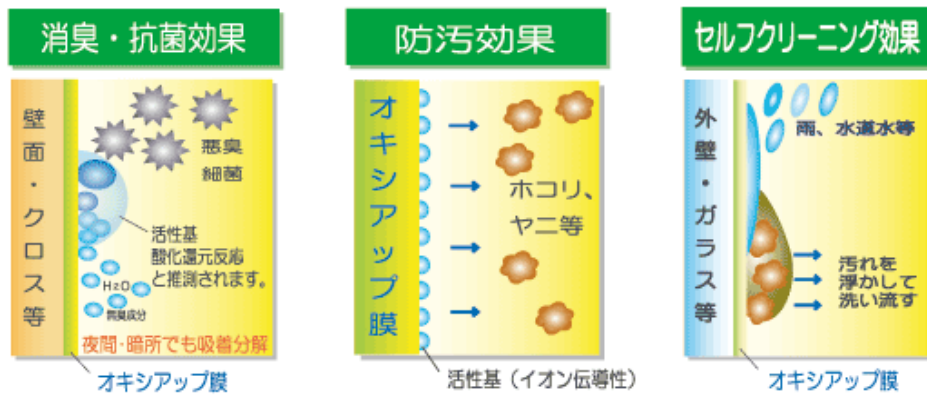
消臭・抗菌効果

壁面・クロス等

悪臭
細菌

活性基
酸化還元反応
と推測されます。

$H_2O$
無臭成分

夜間・暗所でも吸着分解

オキシアップ膜

防汚効果

オキシアップ膜

ホコリ、
ヤニ等

活性基（イオン伝導性）

セルフクリーニング効果

外壁・ガラス等

雨、水道水等

汚れを
浮かして
洗い流す

オキシアップ膜